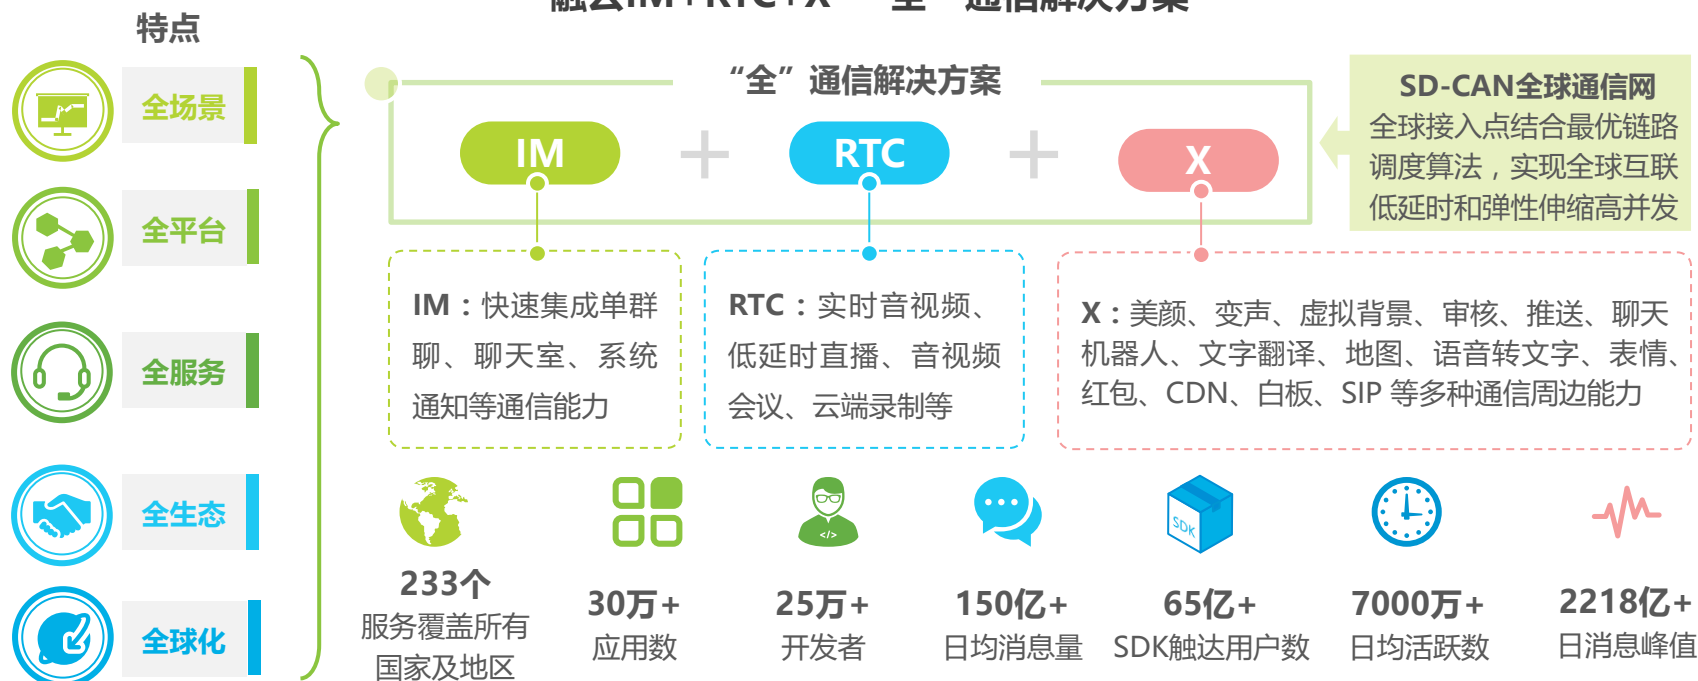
特点

全场景

全平台

全服务

全生态

全球化

融云IM+RTC+X "全"通信解决方案

"全"通信解决方案

IM + RTC + X

SD-CAN全球通信网
全球接入点结合最优链路调度算法，实现全球互联低延时和弹性伸缩高并发

IM：快速集成单群聊、聊天室、系统通知等通信能力

RTC：实时音视频、低延时直播、音视频会议、云端录制等

X：美颜、变声、虚拟背景、审核、推送、聊天机器人、文字翻译、地图、语音转文字、表情、红包、CDN、白板、SIP 等多种通信周边能力

SDK

233个
服务覆盖所有国家及地区

30万+
应用数

25万+
开发者

150亿+
日均消息量

65亿+
SDK触达用户数

7000万+
日均活跃数

2218亿+
日消息峰值